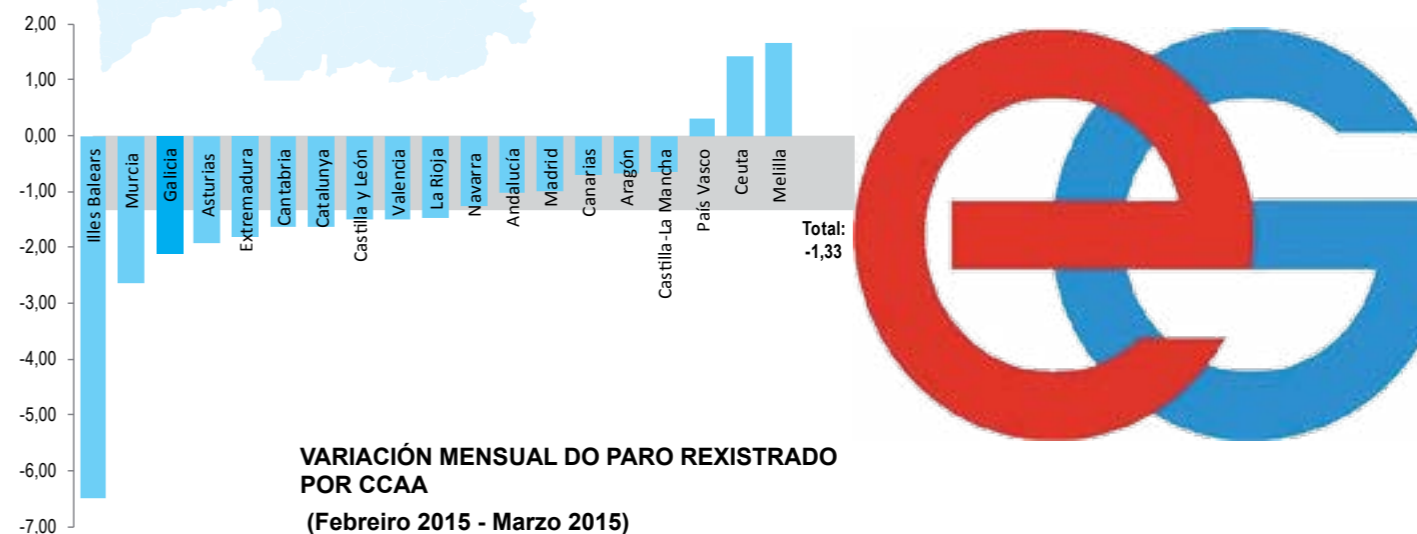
2,00
1,00
0,00
-1,00
-2,00
-3,00
-4,00
-5,00
-6,00
-7,00

Illes Balears
Murcia
Galicia
Asturias
Extremadura
Cantabria
Catalunya
Castilla y León
Valencia
La Rioja
Navarra
Andalucía
Madrid
Canarias
Aragón
Castilla-La Mancha
País Vasco
Ceuta
Melilla

Total:
-1,33

VARIACIÓN MENSUAL DO PARO REXISTRADO POR CCAA

(Febreiro 2015 - Marzo 2015)